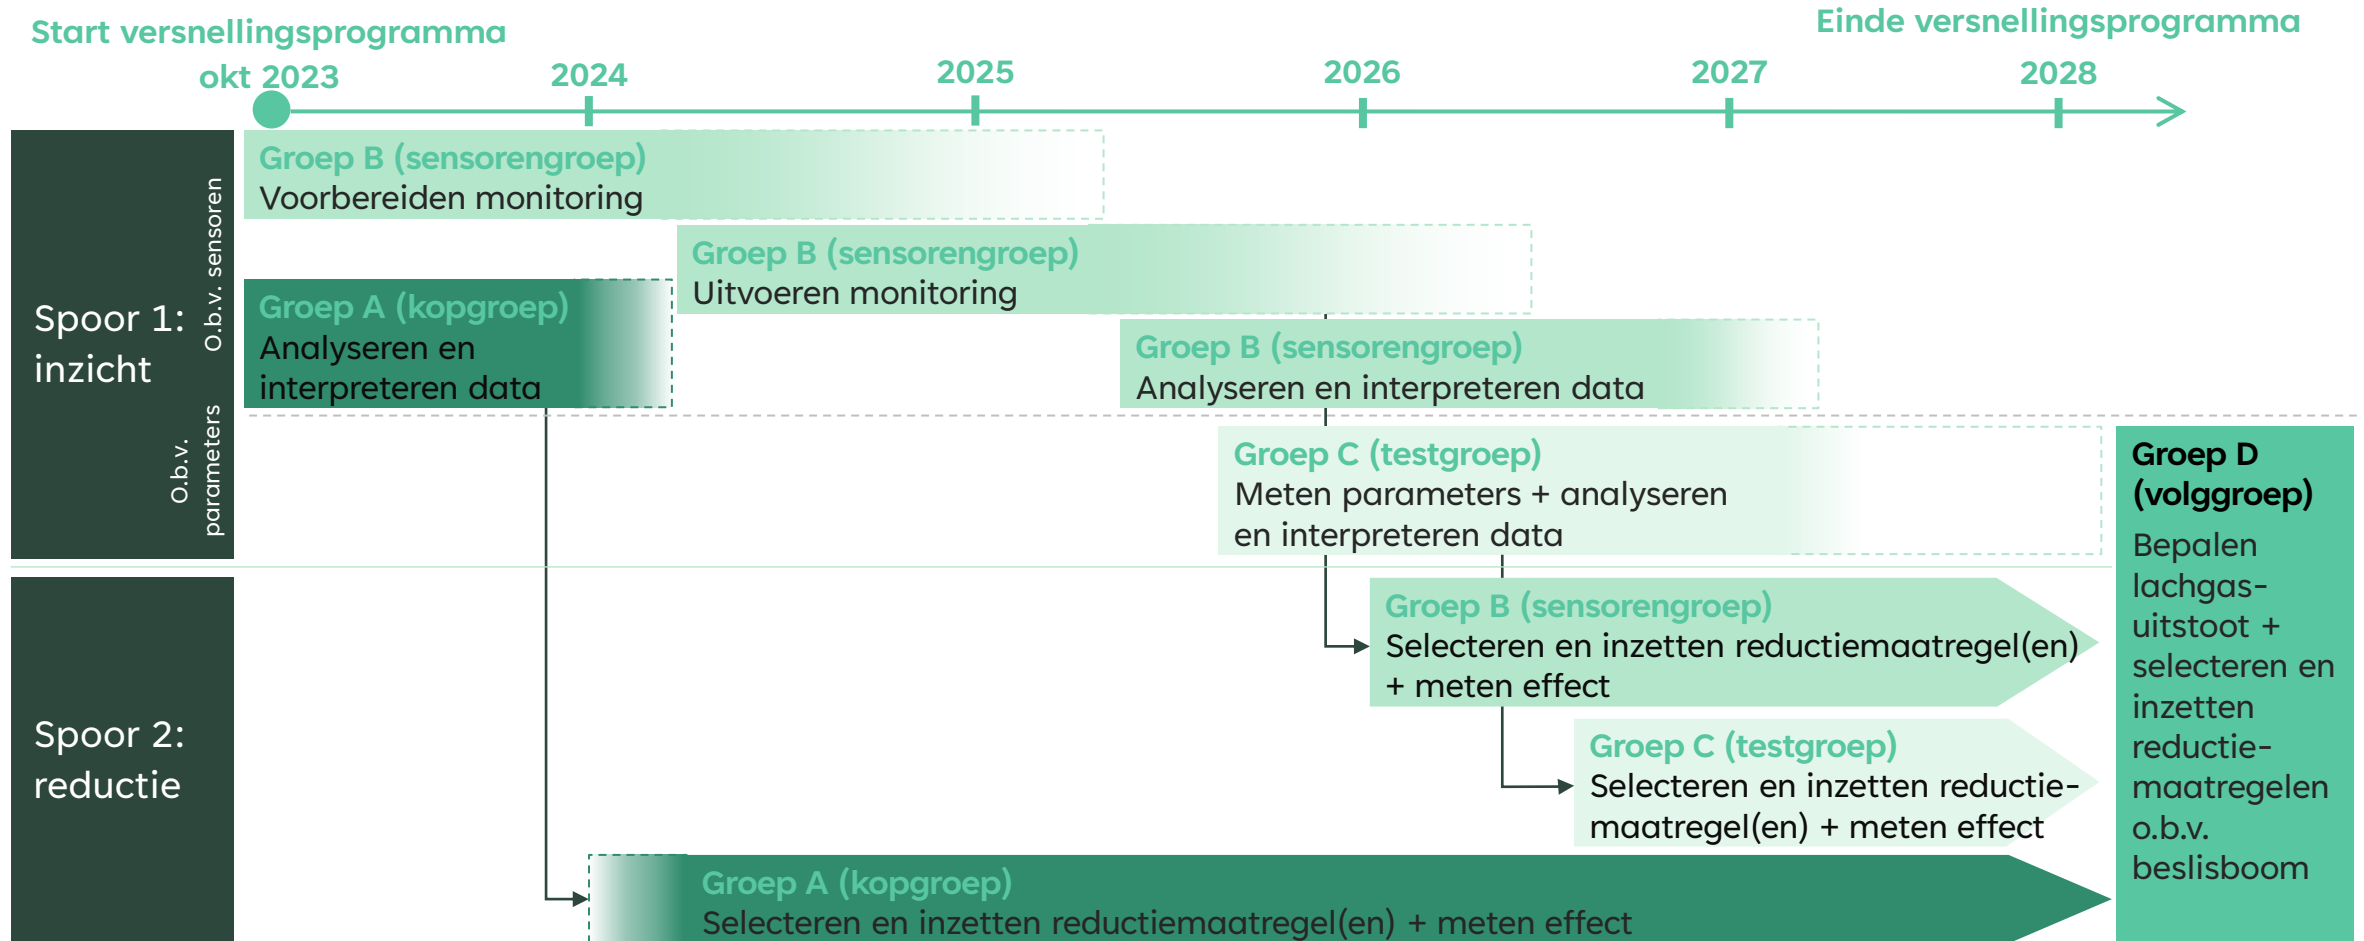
Start versnellingsprogramma
okt 2023
2024
2025
2026
2027
Einde versnellingsprogramma
2028

Spoor 1: inzicht
O.b.v. sensoren
O.b.v. parameters

Groep B (sensorengroep)
Voorbereiden monitoring

Groep B (sensorengroep)
Uitvoeren monitoring

Groep A (kopgroep)
Analyseren en interpreteren data

Groep B (sensorengroep)
Analyseren en interpreteren data

Groep C (testgroep)
Meten parameters + analyseren en interpreteren data

Groep D (volggroep)
Bepalen lachgas-uitstoot + selecteren en inzetten reductie-maatregelen o.b.v. beslisboom

Spoor 2: reductie

Groep B (sensorengroep)
Selecteren en inzetten reductiemaatregel(en) + meten effect

Groep C (testgroep)
Selecteren en inzetten reductie-maatregel(en) + meten effect

Groep A (kopgroep)
Selecteren en inzetten reductiemaatregel(en) + meten effect